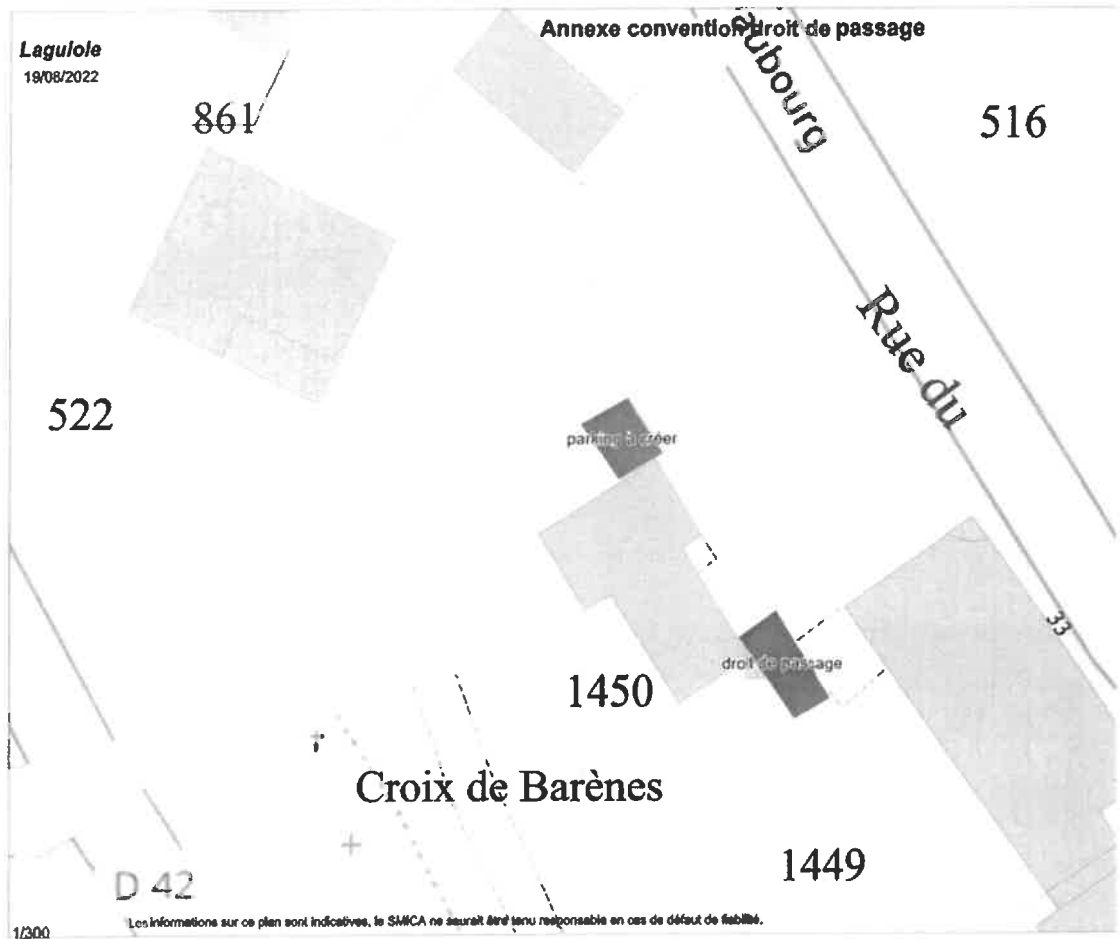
Laguiole
19/08/2022

Annexe convention droit de passage

861

516

Faubourg

Rue du

522

parking à créer

33

droit de passage

1450

Croix de Barènes

1449

D 42

1/300

Les informations sur ce plan sont indicatives, le SMICA ne saurait être tenu responsable en cas de défaut de fiabilité.